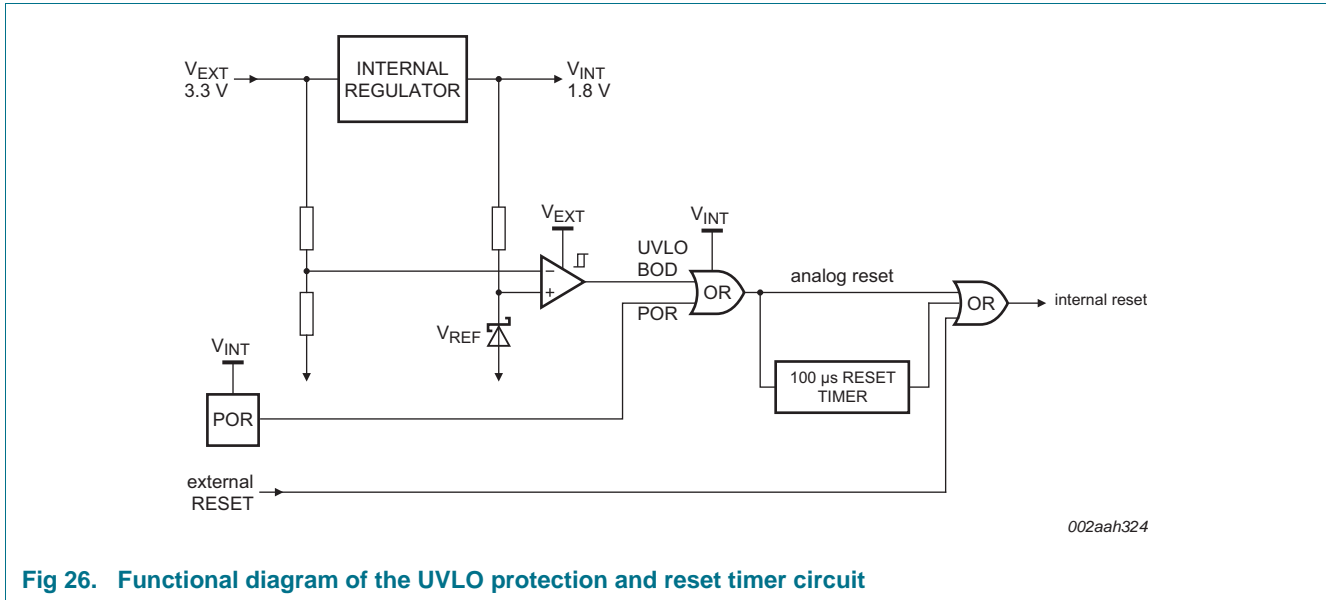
$V_{EXT}$
3.3 V

INTERNAL
REGULATOR

$V_{INT}$
1.8 V

$V_{EXT}$

$V_{INT}$

UVLO
BOD

−
+

OR

analog reset

OR

internal reset

POR

$V_{REF}$

$V_{INT}$

POR

100 μs RESET
TIMER

external
RESET

002aah324

Fig 26. Functional diagram of the UVLO protection and reset timer circuit